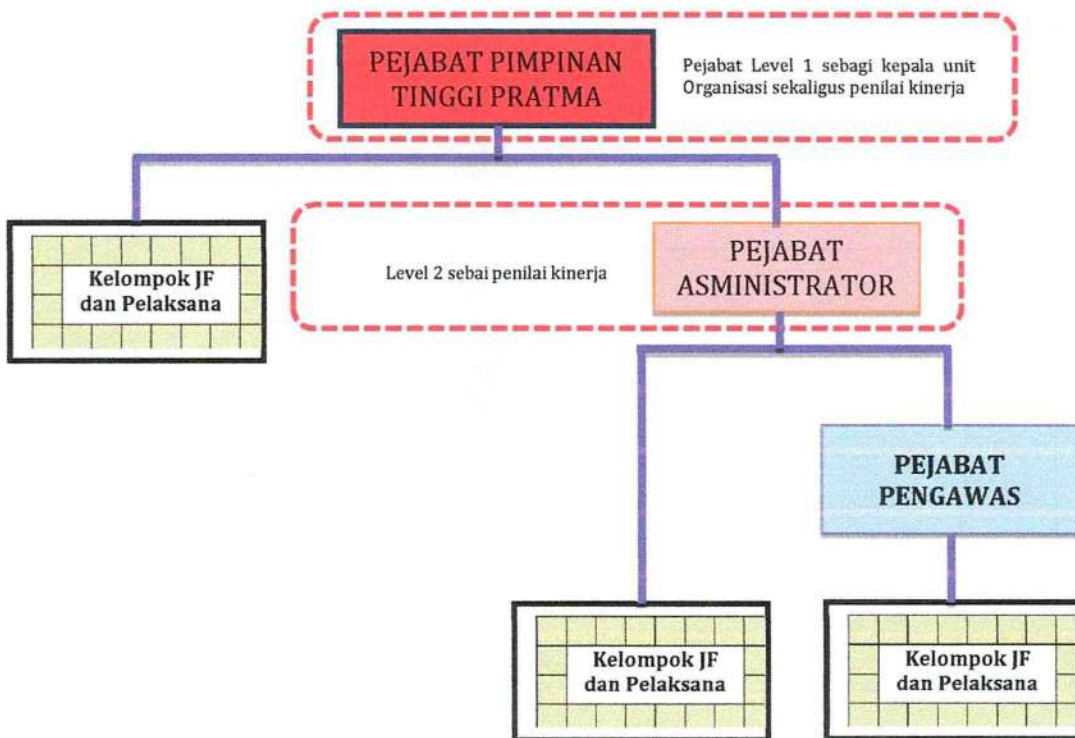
PEJABAT PIMPINAN TINGGI PRATMA

Pejabat Level 1 sebagi kepala unit Organisasi sekaligus penilai kinerja

Kelompok JF dan Pelaksana

Level 2 sebai penilai kinerja

PEJABAT ASMINISTRATOR

PEJABAT PENGAWAS

Kelompok JF dan Pelaksana

Kelompok JF dan Pelaksana